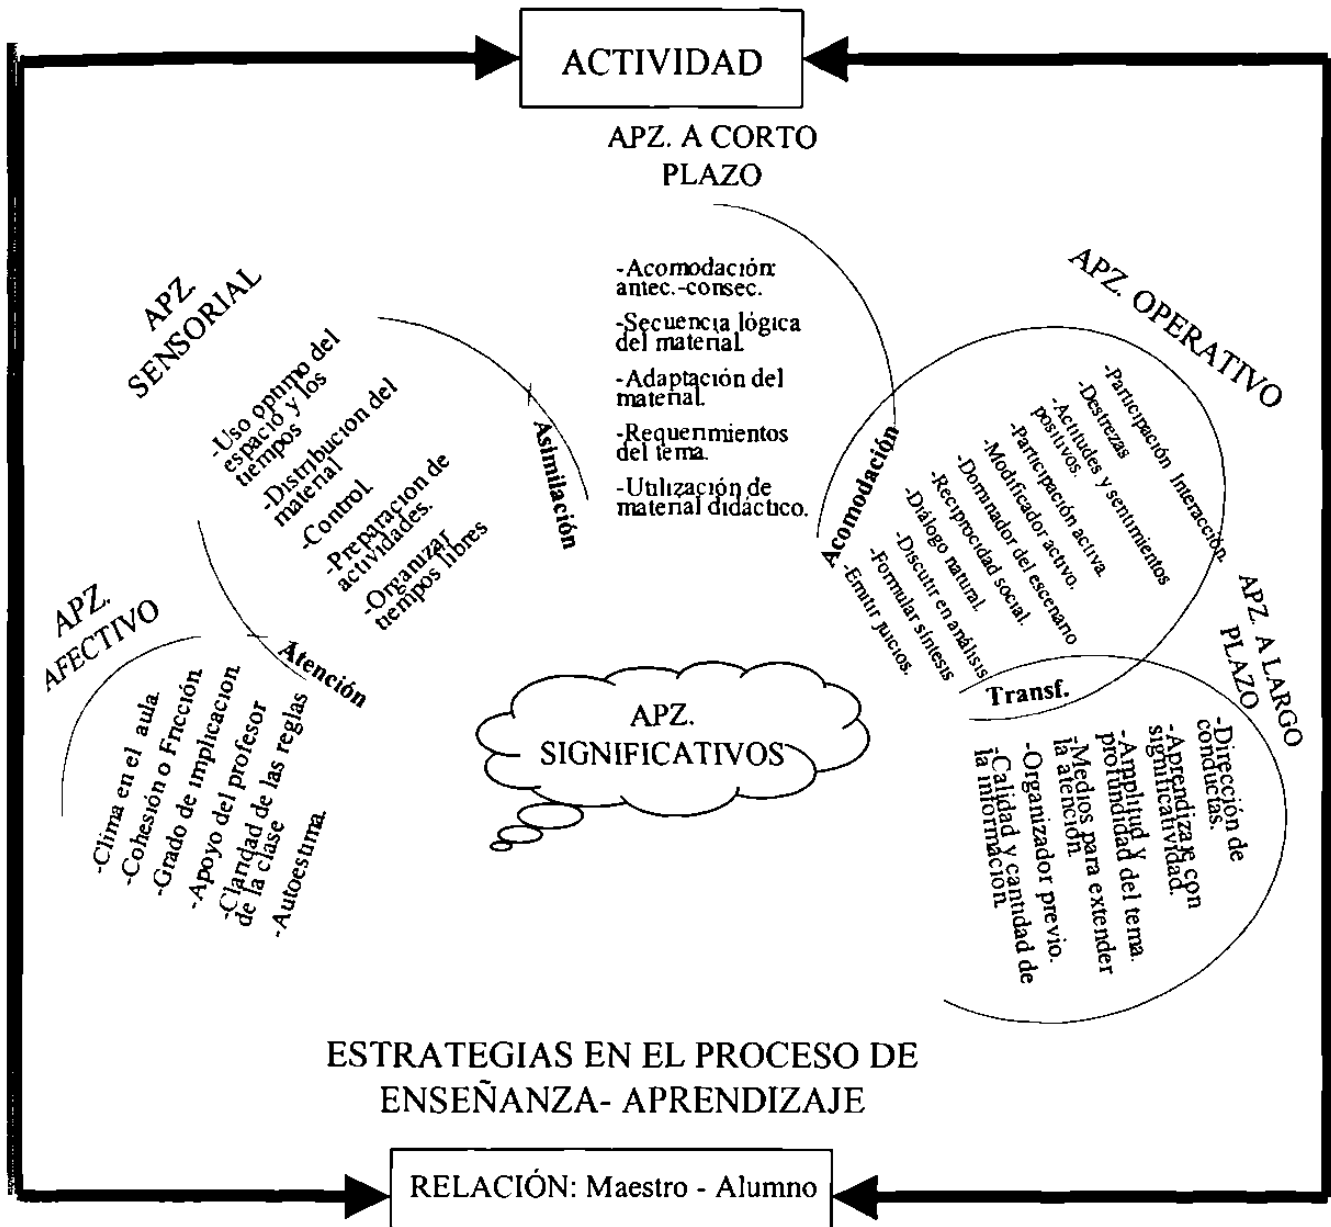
ACTIVIDAD

APZ. A CORTO PLAZO

-Acomodación: antec.-consec.

-Secuencia lógica del material.

-Adaptación del material.

-Requerimientos del tema.

-Utilización de material didáctico.

APZ. SENSORIAL

-Uso optimo del espacio y los tiempos

-Distribucion del material

-Control.

-Preparacion de actividades.

-Organizar tiempos libres

Asimilación

APZ. OPERATIVO

-Participación Interacción.

-Destrezas

-Actitudes y sentimientos positivos.

-Participación activa.

-Modificador activo.

-Dominador del escenario

-Reciprocidad social.

-Diálogo natural.

-Discutir en análisis

-Formular síntesis

-Emitir juicios.

Acomodación

APZ. AFECTIVO

-Clima en el aula.

-Cohesión o Fricción

-Grado de implicacion

-Apoyo del profesor

-Claridad de las reglas de la clase

-Autoestima.

Atención

APZ. SIGNIFICATIVOS

APZ. A LARGO PLAZO

Transf.

-Dirección de conductas.

-Aprendizaje con significatividad.

-Amplitud y profundidad del tema.

-Medios para extender la atención.

-Organizador previo.

-Calidad y cantidad de la información.

ESTRATEGIAS EN EL PROCESO DE ENSEÑANZA- APRENDIZAJE

RELACIÓN: Maestro - Alumno